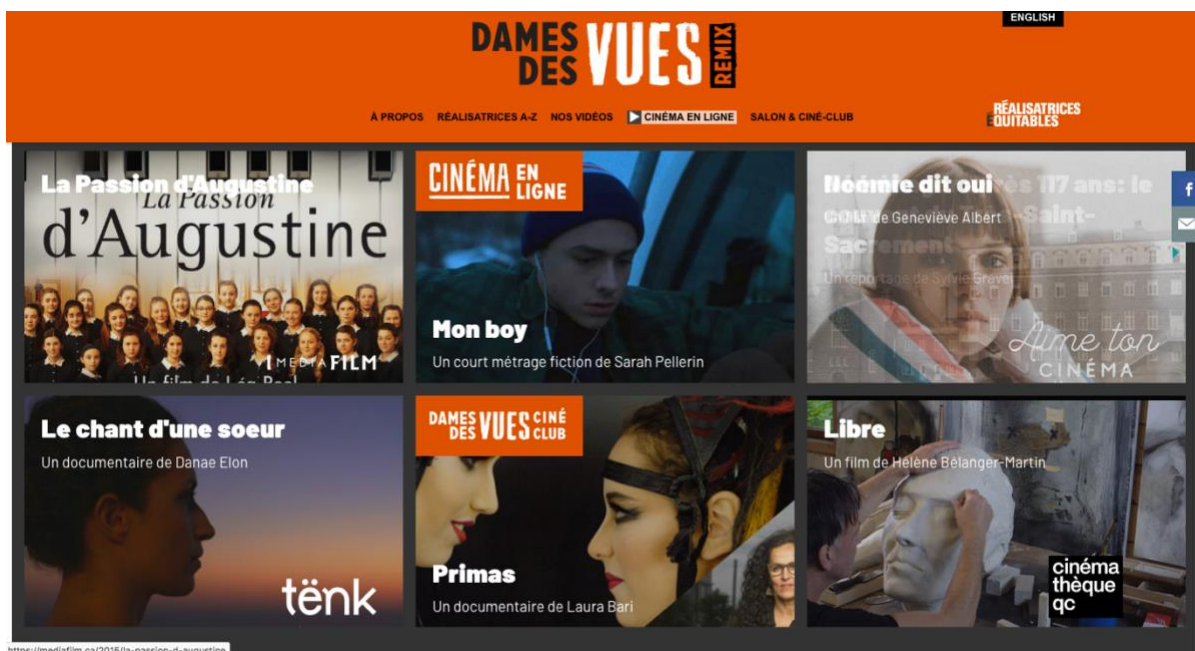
ENGLISH

DAMES DES VUES REMIX

À PROPOS RÉALISATRICES A-Z NOS VIDÉOS CINÉMA EN LIGNE SALON & CINÉ-CLUB

RÉALISATRICES ÉQUITABLES

La Passion d'Augustine

La Passion d'Augustine

MEDIA FILM

Un film de Léa Pool

CINÉMA EN LIGNE

Mon boy

Un court métrage fiction de Sarah Pellerin

Noémie dit oui

Un film de Geneviève Albert

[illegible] 117 ans: le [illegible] Saint-Sacrement

Un reportage de Sylvie Gravel

Aime ton CINÉMA

Le chant d'une soeur

Un documentaire de Danae Elon

tënk

DAMES DES VUES CINÉ CLUB

Primas

Un documentaire de Laura Bari

Libre

Un film de Hélène Bélanger-Martin

cinéma thèque qc

https://mediafilm.ca/2016/la-passion-d-augustine